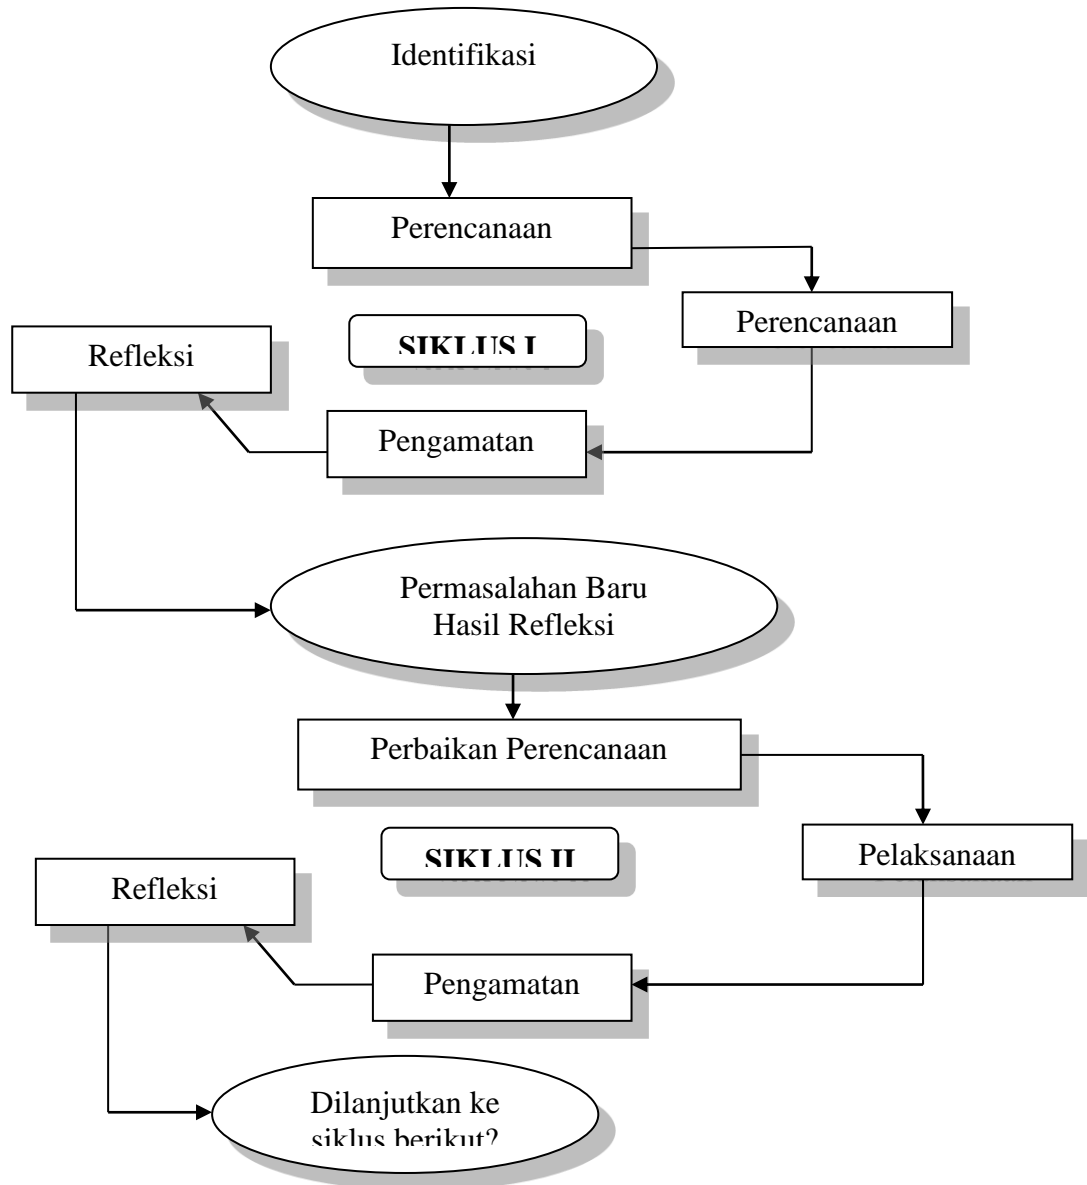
Identifikasi

Perencanaan

Perencanaan

Refleksi

SIKLUS I

Pengamatan

Permasalahan Baru Hasil Refleksi

Perbaikan Perencanaan

SIKLUS II

Pelaksanaan

Refleksi

Pengamatan

Dilanjutkan ke siklus berikut?